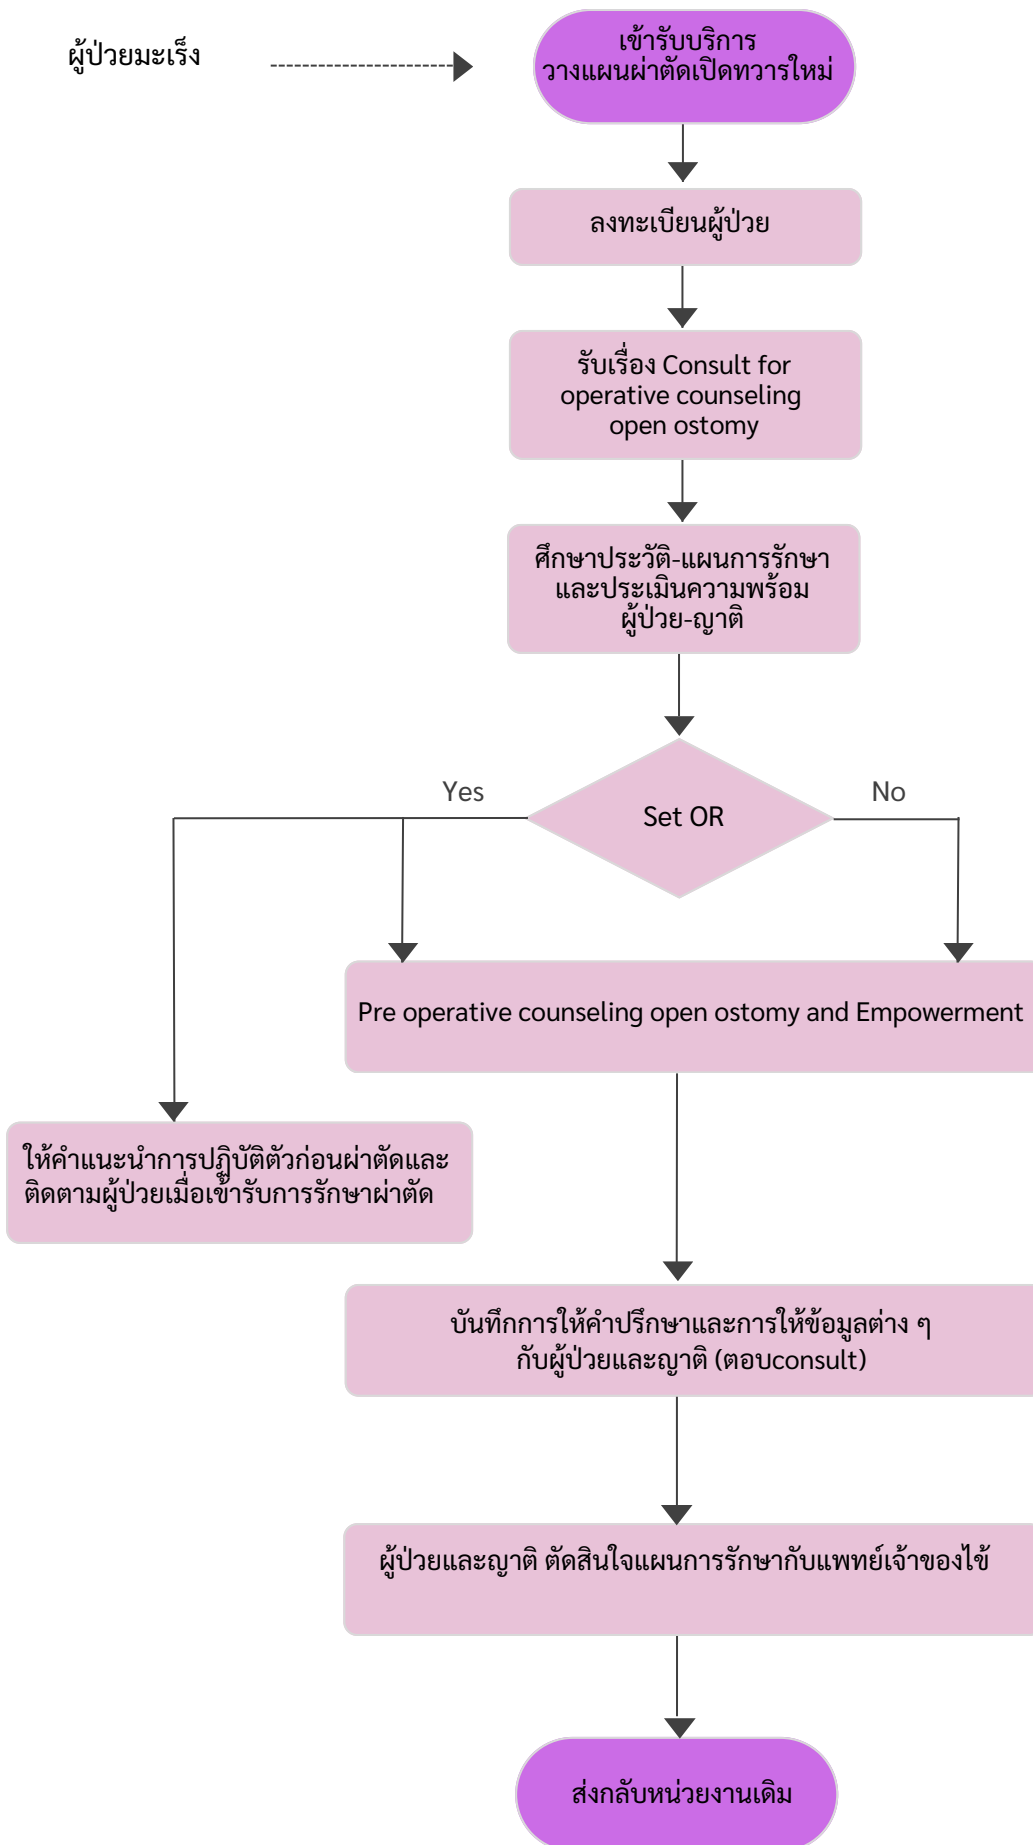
ผู้ป่วยมะเร็ง

เข้ารับบริการ
วางแผนผ่าตัดเปิดทวารใหม่

ลงทะเบียนผู้ป่วย

รับเรื่อง Consult for operative counseling open ostomy

ศึกษาประวัติ-แผนการรักษา และประเมินความพร้อม ผู้ป่วย-ญาติ

Yes

Set OR

No

Pre operative counseling open ostomy and Empowerment

ให้คำแนะนำการปฏิบัติตัวก่อนผ่าตัดและ ติดตามผู้ป่วยเมื่อเข้ารับการรักษาผ่าตัด

บันทึกการให้คำปรึกษาและการให้ข้อมูลต่าง ๆ กับผู้ป่วยและญาติ (ตอบconsult)

ผู้ป่วยและญาติ ตัดสินใจแผนการรักษากับแพทย์เจ้าของไข้

ส่งกลับหน่วยงานเดิม